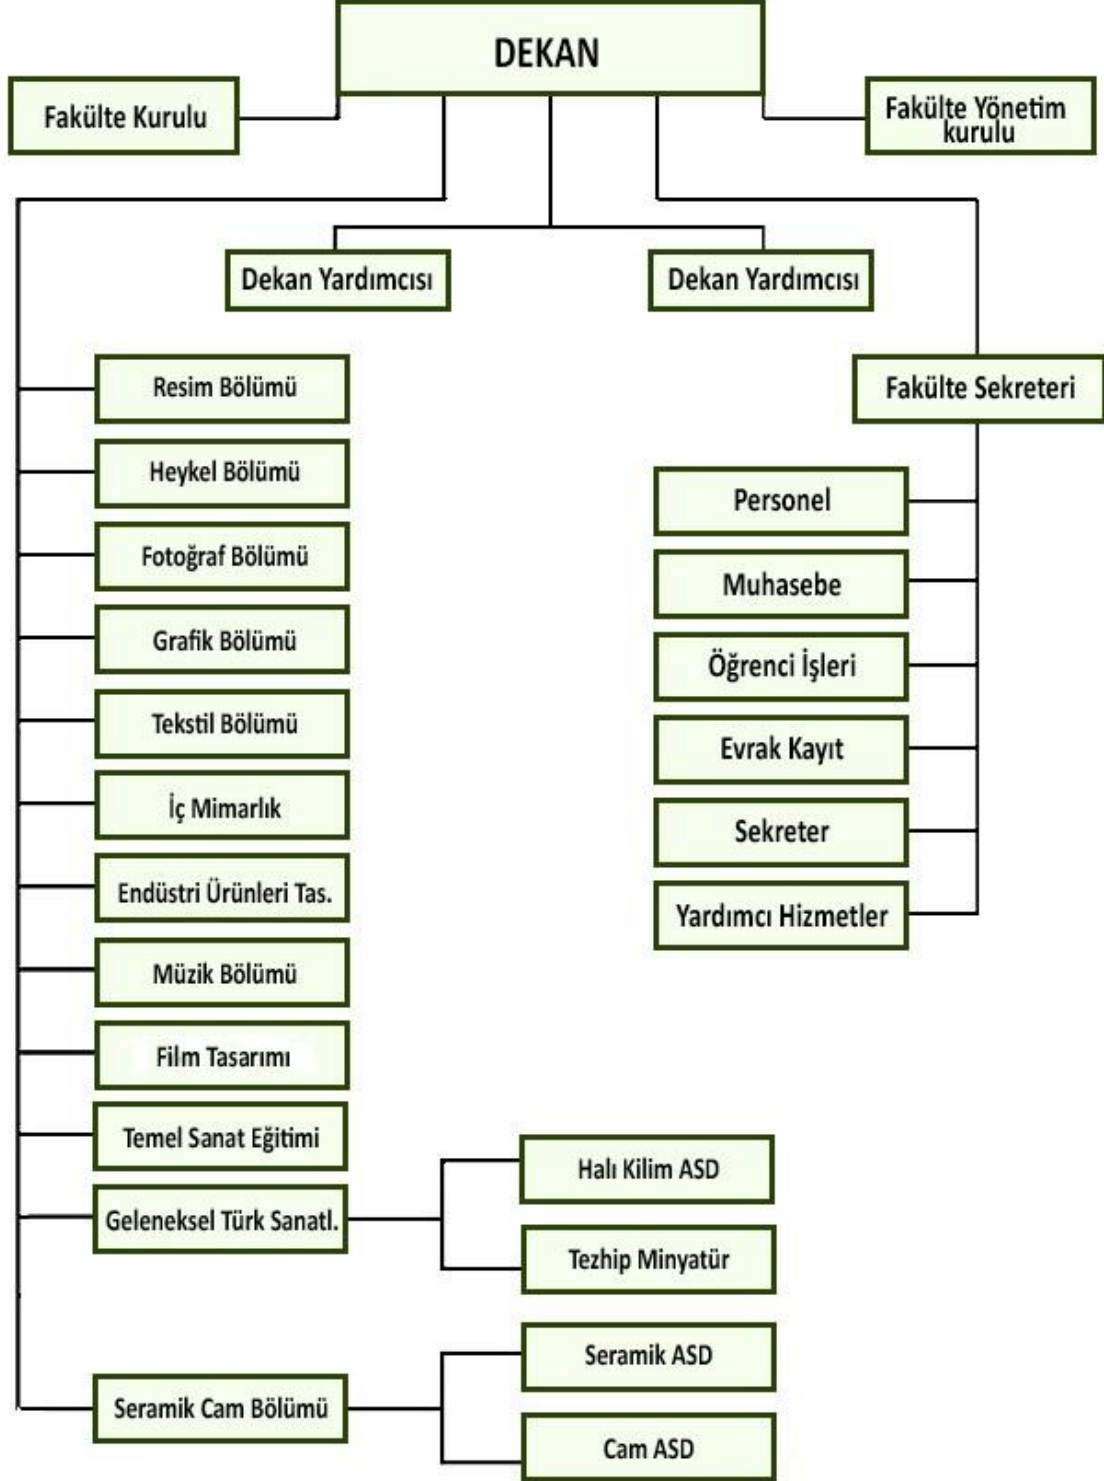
DEKAN

Fakülte Kurulu

Fakülte Yönetim kurulu

Dekan Yardımcısı

Dekan Yardımcısı

Resim Bölümü

Heykel Bölümü

Fotoğraf Bölümü

Grafik Bölümü

Tekstil Bölümü

İç Mimarlık

Endüstri Ürünleri Tas.

Müzik Bölümü

Film Tasarımı

Temel Sanat Eğitimi

Geleneksel Türk Sanatl.

Halı Kilim ASD

Tezhip Minyatür

Seramik Cam Bölümü

Seramik ASD

Cam ASD

Fakülte Sekreteri

Personel

Muhasebe

Öğrenci İşleri

Evrak Kayıt

Sekreter

Yardımcı Hizmetler